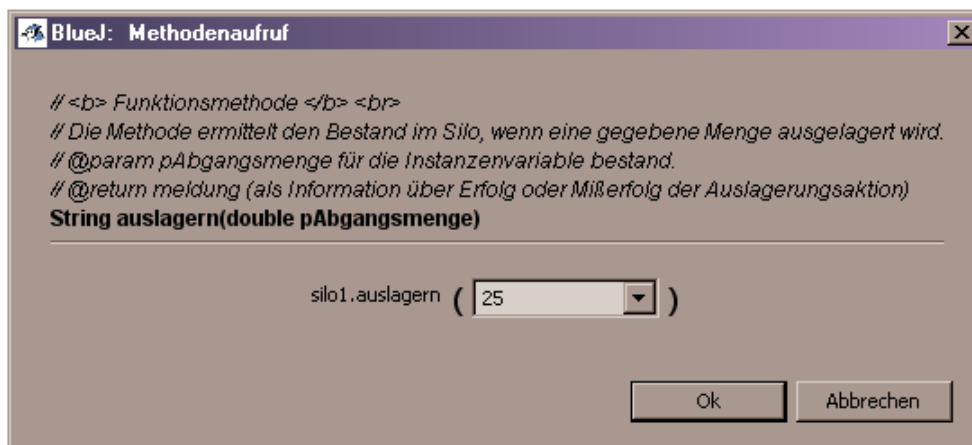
BlueJ: Methodenaufruf

// <b> Funktionsmethode </b> <br>
// Die Methode ermittelt den Bestand im Silo, wenn eine gegebene Menge ausgelagert wird.
// @param pAbgangsmenge für die Instanzenvariable bestand.
// @return meldung (als Information über Erfolg oder Mißerfolg der Auslagerungsaktion)
String auslagern(double pAbgangsmenge)

silo1.auslagern ( 25 )

Ok
Abbrechen